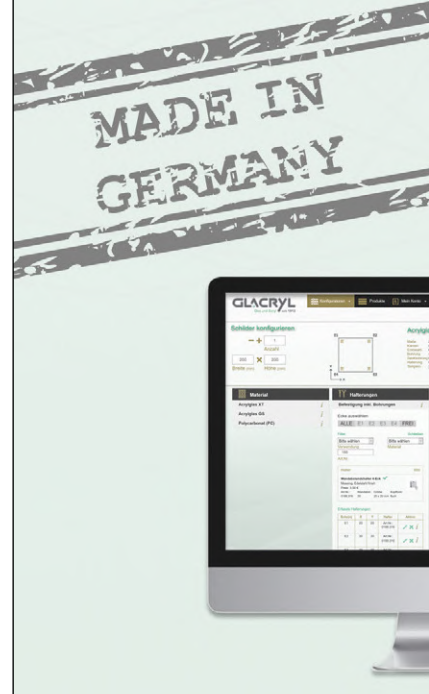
MADE IN GERMANY

GLACRYL

Konfigurator

Produkte

Mein Konto

Schilder konfigurieren

Anzahl

200

200

Breite (mm)

Höhe (mm)

Material

Acrylglas XT

Acrylglas GS

Polycarbonat (PC)

Halterungen

Befestigung inkl. Bohrungen

Ecke auswählen

ALLE

E1

E2

E3

E4

PRO

Bitte wählen

Bitte wählen

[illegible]